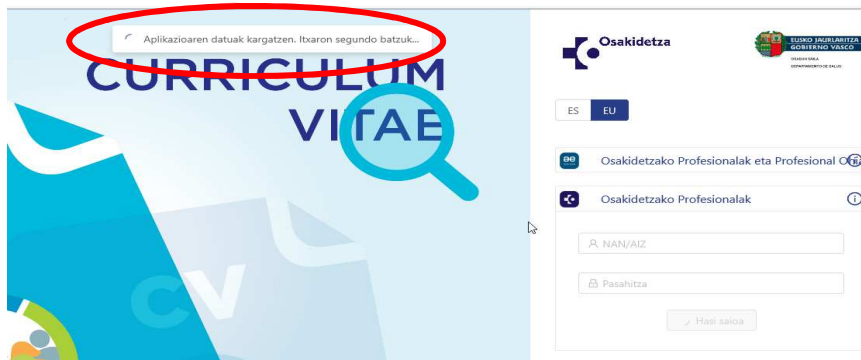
Aplikazioaren datuak kargatzen. Itxaron segundo batzuk...

CURRICULUM VITAE

CV

Osakidetza

EUSKO JAURLARITZA GOBIERNO VASCO

OSASUN SAILA DEPARTAMENTO DE SALUD

ES EU

Osakidetzako Profesionalak eta Profesional O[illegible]

Osakidetzako Profesionalak

NAN/AIZ

Pasahitza

Hasi saioa